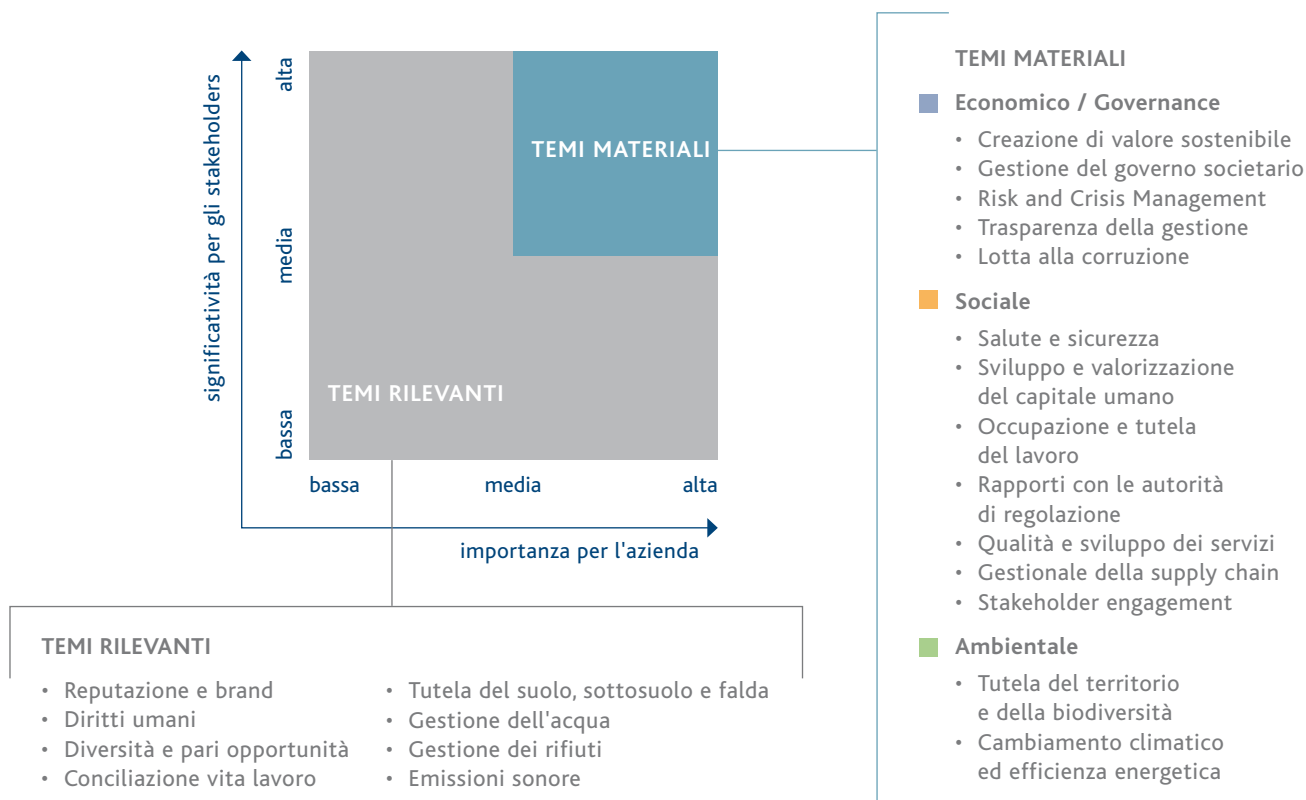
significatività per gli stakeholders

alta

media

bassa

TEMI MATERIALI

TEMI RILEVANTI

bassa

media

alta

importanza per l'azienda

TEMI MATERIALI

Economico / Governance

- Creazione di valore sostenibile
- Gestione del governo societario
- Risk and Crisis Management
- Trasparenza della gestione
- Lotta alla corruzione

Sociale

- Salute e sicurezza
- Sviluppo e valorizzazione del capitale umano
- Occupazione e tutela del lavoro
- Rapporti con le autorità di regolazione
- Qualità e sviluppo dei servizi
- Gestionale della supply chain
- Stakeholder engagement

Ambientale

- Tutela del territorio e della biodiversità
- Cambiamento climatico ed efficienza energetica

TEMI RILEVANTI

- Reputazione e brand
- Diritti umani
- Diversità e pari opportunità
- Conciliazione vita lavoro

- Tutela del suolo, sottosuolo e falda
- Gestione dell'acqua
- Gestione dei rifiuti
- Emissioni sonore